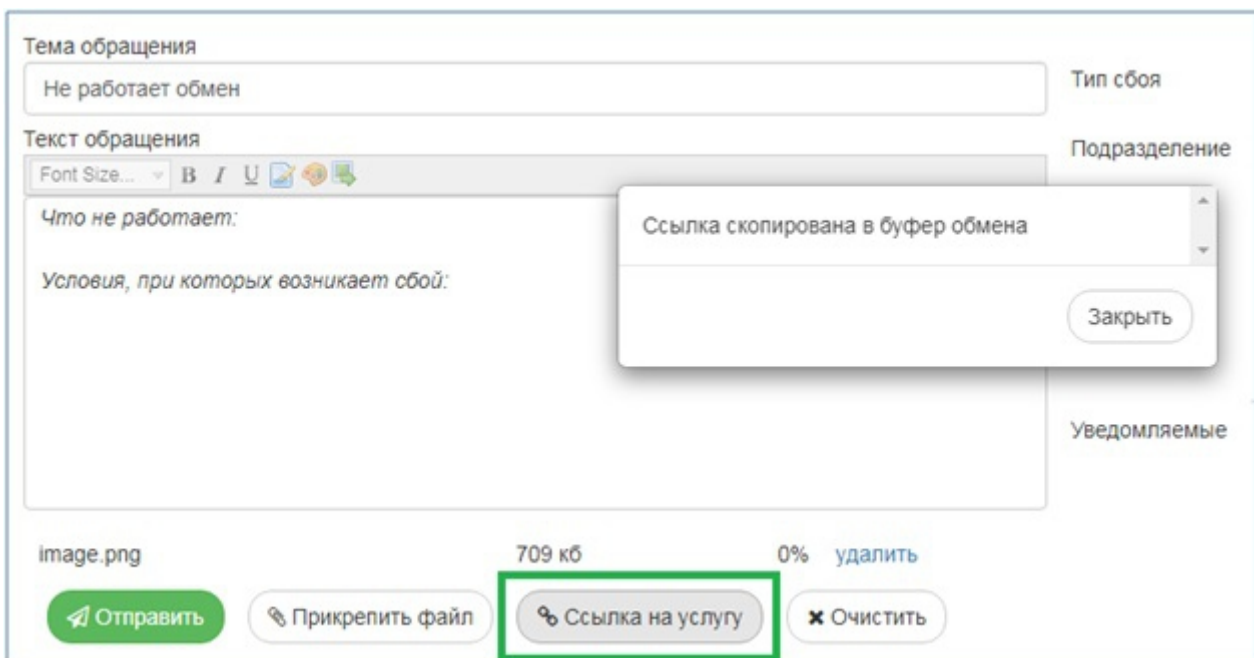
Тема обращения

Не работает обмен

Тип сбоя

Текст обращения

Подразделение

Font Size... B I U

Что не работает:

Условия, при которых возникает сбой:

Ссылка скопирована в буфер обмена

Закрыть

Уведомляемые

image.png 709 кб 0% удалить

Отправить Прикрепить файл Ссылка на услугу Очистить